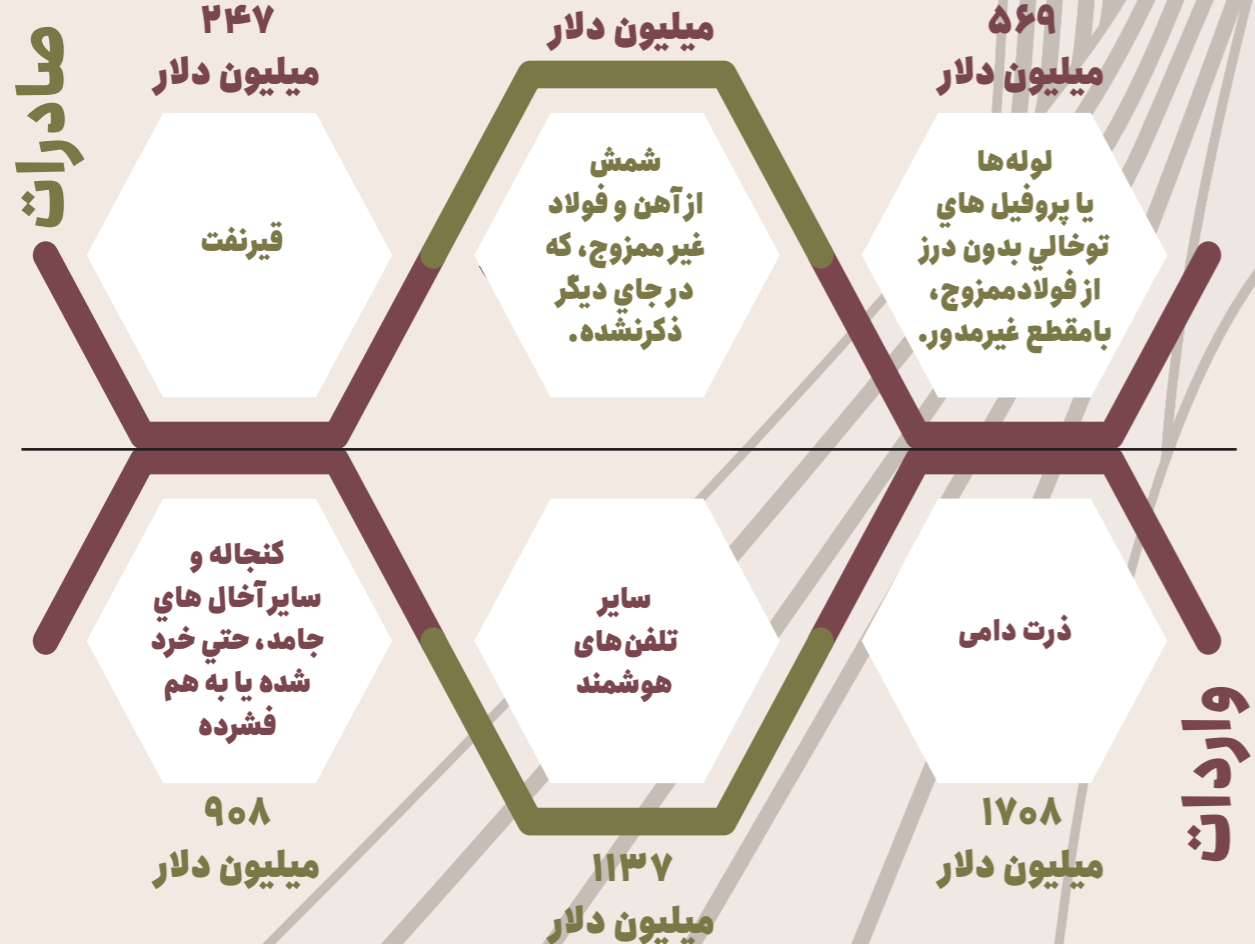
صادرات

۲۴۷
میلیون دلار

قیرنفت

میلیون دلار

شمش
ازآهن و فولاد
غیر ممزوج، که
در جاي ديگر
ذکرنشده.

۵۶۹
میلیون دلار

لوله‌ها
يا پروفيل هاي
توخالي بدون درز
از فولادممزوج،
بامقطع غیرمدور.

کنجاله و
سايرآخال هاي
جامد، حتي خرد
شده يا به هم
فشرده

۹۰۸
میلیون دلار

ساير
تلفن‌هاي
هوشمند

۱۱۳۷
میلیون دلار

ذرت دامی

۱۷۰۸
میلیون دلار

واردات